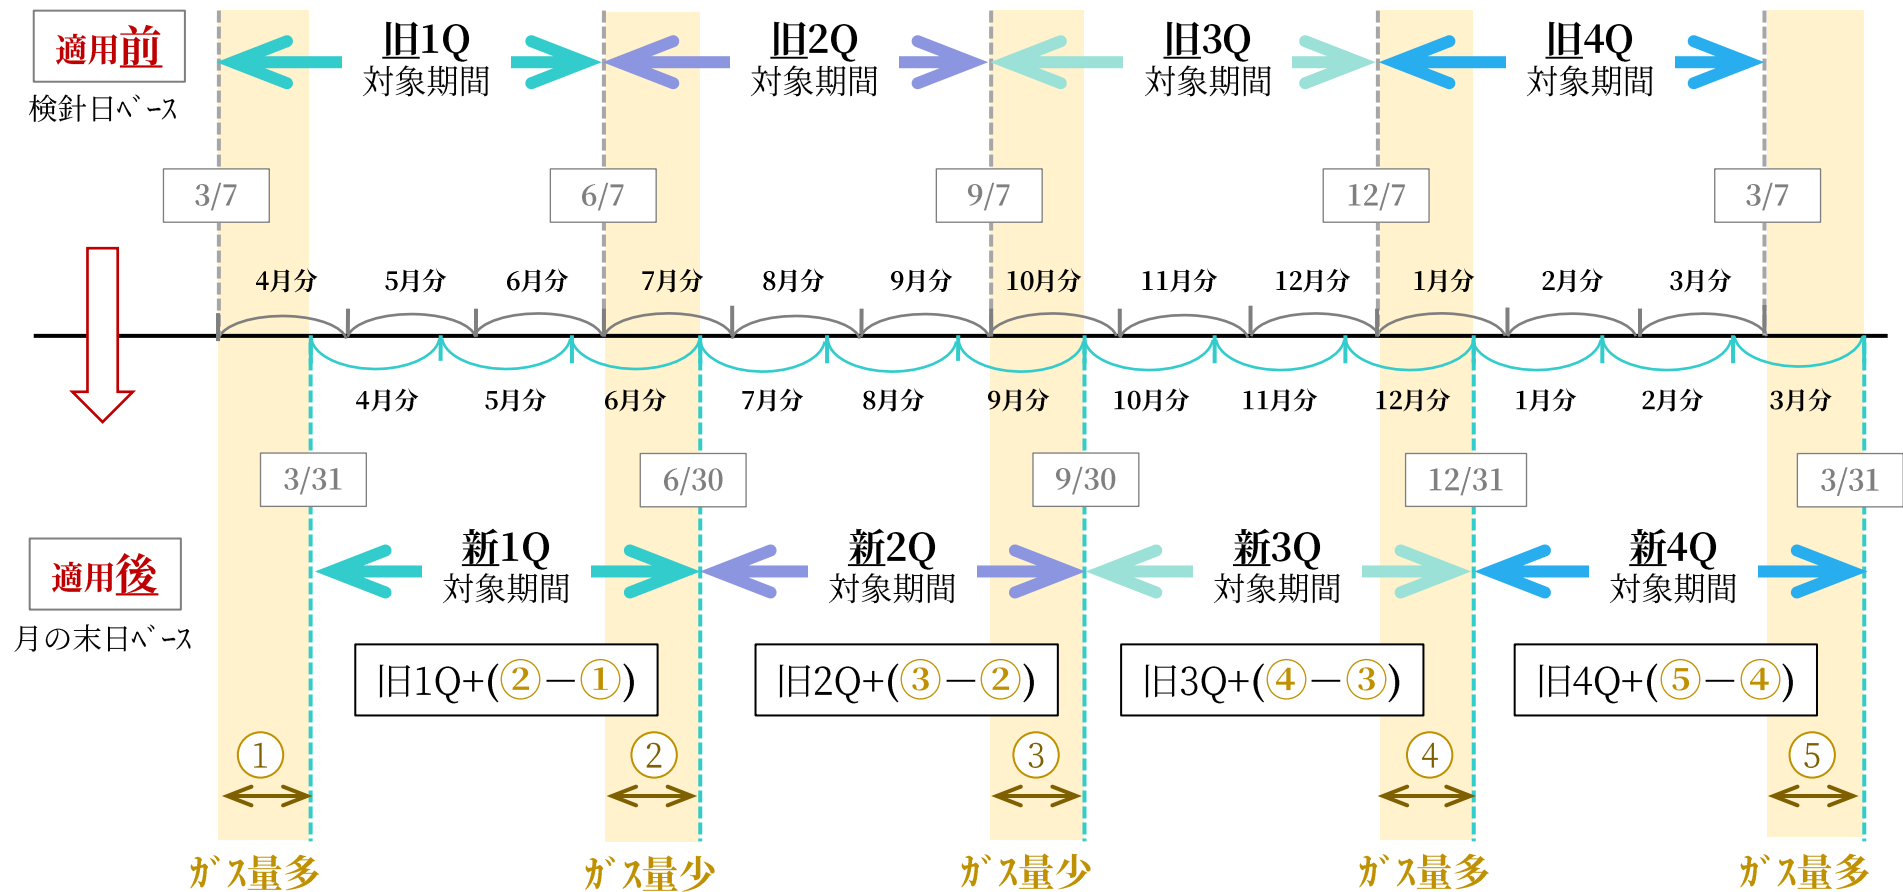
適用前
検針日ベース

旧1Q
対象期間

旧2Q
対象期間

旧3Q
対象期間

旧4Q
対象期間

3/7
6/7
9/7
12/7
3/7

4月分 5月分 6月分 7月分 8月分 9月分 10月分 11月分 12月分 1月分 2月分 3月分

4月分 5月分 6月分 7月分 8月分 9月分 10月分 11月分 12月分 1月分 2月分 3月分

3/31
6/30
9/30
12/31
3/31

適用後
月の末日ベース

新1Q
対象期間

新2Q
対象期間

新3Q
対象期間

新4Q
対象期間

旧1Q+(②−①)
旧2Q+(③−②)
旧3Q+(④−③)
旧4Q+(⑤−④)

①
②
③
④
⑤

ガス量多
ガス量少
ガス量少
ガス量多
ガス量多